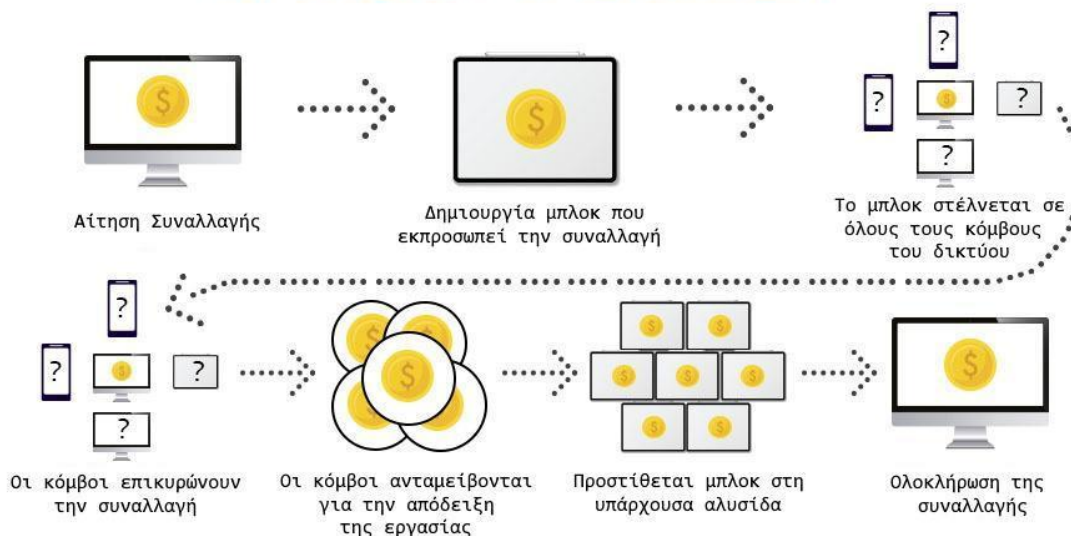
Αίτηση Συναλλαγής

Δημιουργία μπλοκ που εκπροσωπεί την συναλλαγή

?

?

?

?

Το μπλοκ στέλνεται σε όλους τους κόμβους του δικτύου

?

?

?

?

Οι κόμβοι επικυρώνουν την συναλλαγή

Οι κόμβοι ανταμείβονται για την απόδειξη της εργασίας

Προστίθεται μπλοκ στη υπάρχουσα αλυσίδα

Ολοκλήρωση της συναλλαγής